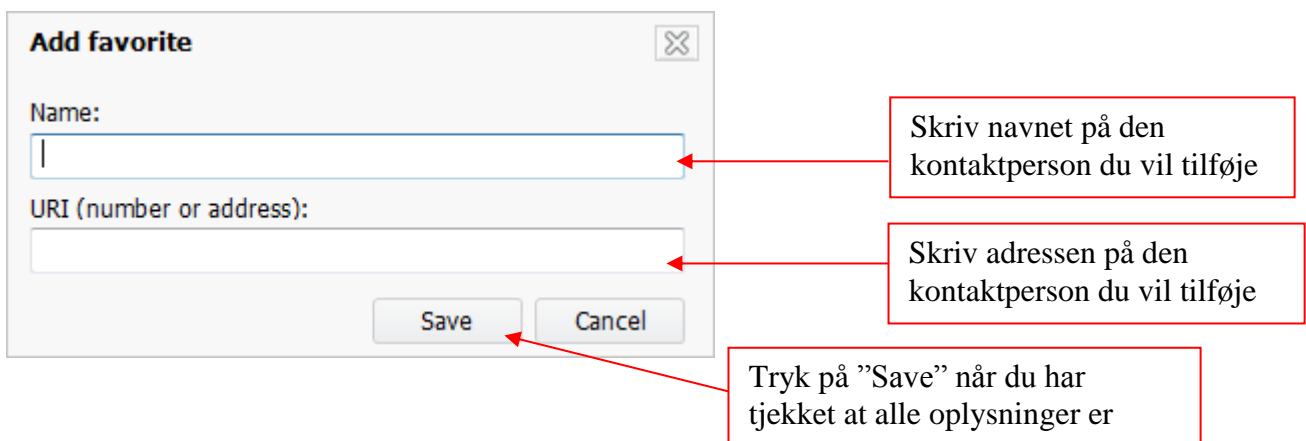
Add favorite

Name:

URI (number or address):

Save

Cancel

Skriv navnet på den kontaktperson du vil tilføje

Skriv adressen på den kontaktperson du vil tilføje

Tryk på ”Save” når du har tjekket at alle oplysninger er